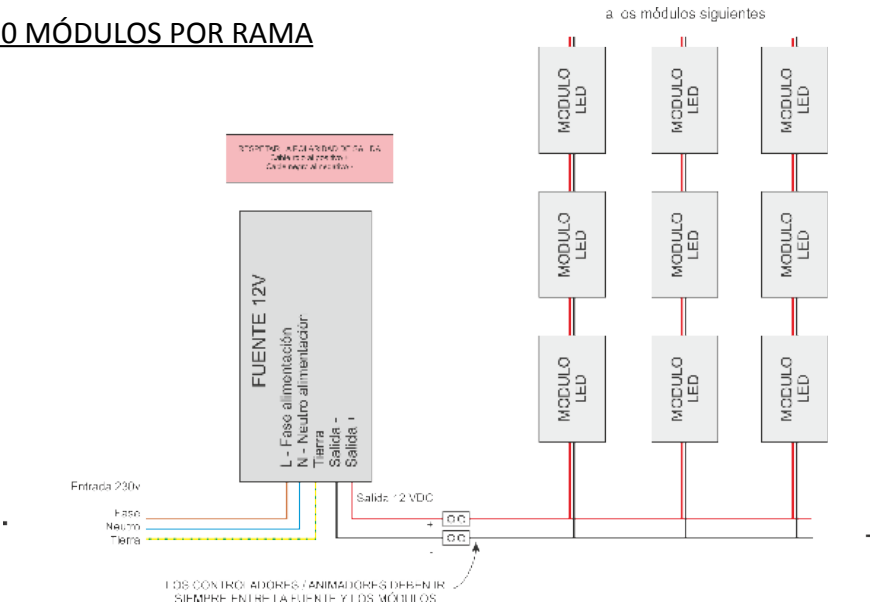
0 MÓDULOS POR RAMA

a los módulos siguientes

RESPETAR LA POLARIDAD DE SALIDA
Cable rojo al positivo +
Cable negro al negativo -

MODULO LED

MODULO LED

MODULO LED

MODULO LED

MODULO LED

MODULO LED

MODULO LED

MODULO LED

MODULO LED

FUENTE 12V
L - Fase alimentación
N - Neutro alimentación
Tierra
Salida -
Salida +

Entrada 230v
Fase
Neutro
Tierra

Salida 12 VDC
+
-

LOS CONTROLADORES / ANIMADORES DEBEN IR SIEMPRE ENTRE LA FUENTE Y LOS MÓDULOS